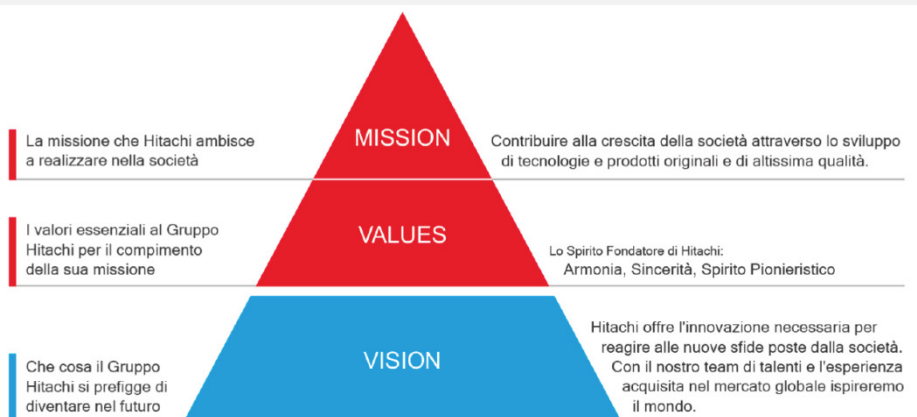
La missione che Hitachi ambisce a realizzare nella società

MISSION

Contribuire alla crescita della società attraverso lo sviluppo di tecnologie e prodotti originali e di altissima qualità.

I valori essenziali al Gruppo Hitachi per il compimento della sua missione

VALUES

Lo Spirito Fondatore di Hitachi:
Armonia, Sincerità, Spirito Pionieristico

Che cosa il Gruppo Hitachi si prefigge di diventare nel futuro

VISION

Hitachi offre l'innovazione necessaria per reagire alle nuove sfide poste dalla società. Con il nostro team di talenti e l'esperienza acquisita nel mercato globale ispireremo il mondo.